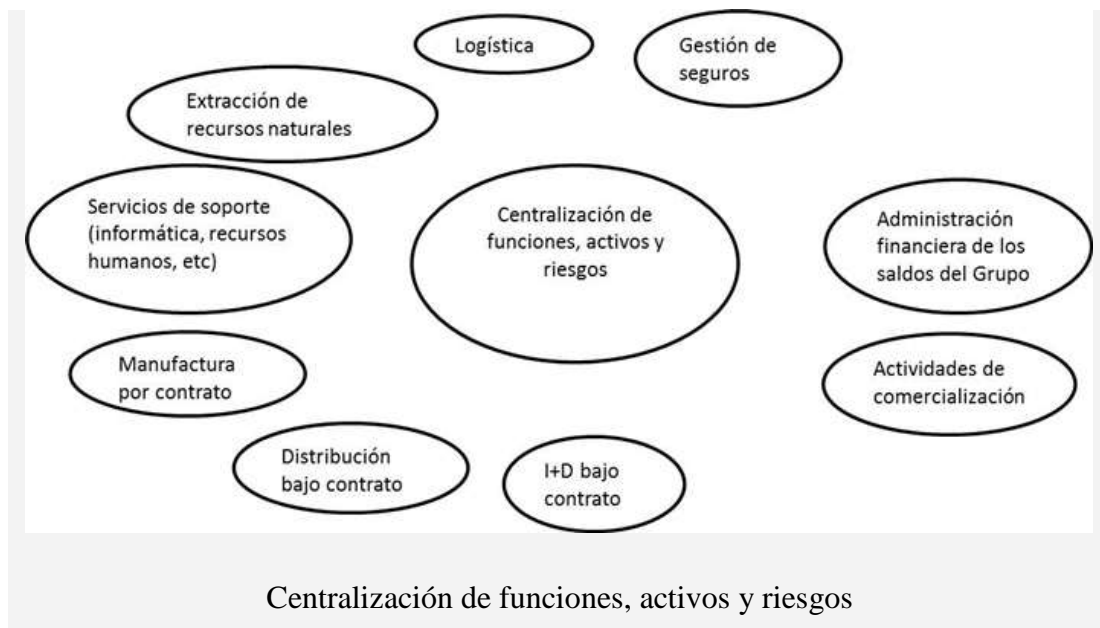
Logística

Gestión de seguros

Extracción de recursos naturales

Servicios de soporte (informática, recursos humanos, etc)

Centralización de funciones, activos y riesgos

Administración financiera de los saldos del Grupo

Manufactura por contrato

Actividades de comercialización

Distribución bajo contrato

I+D bajo contrato

Centralización de funciones, activos y riesgos